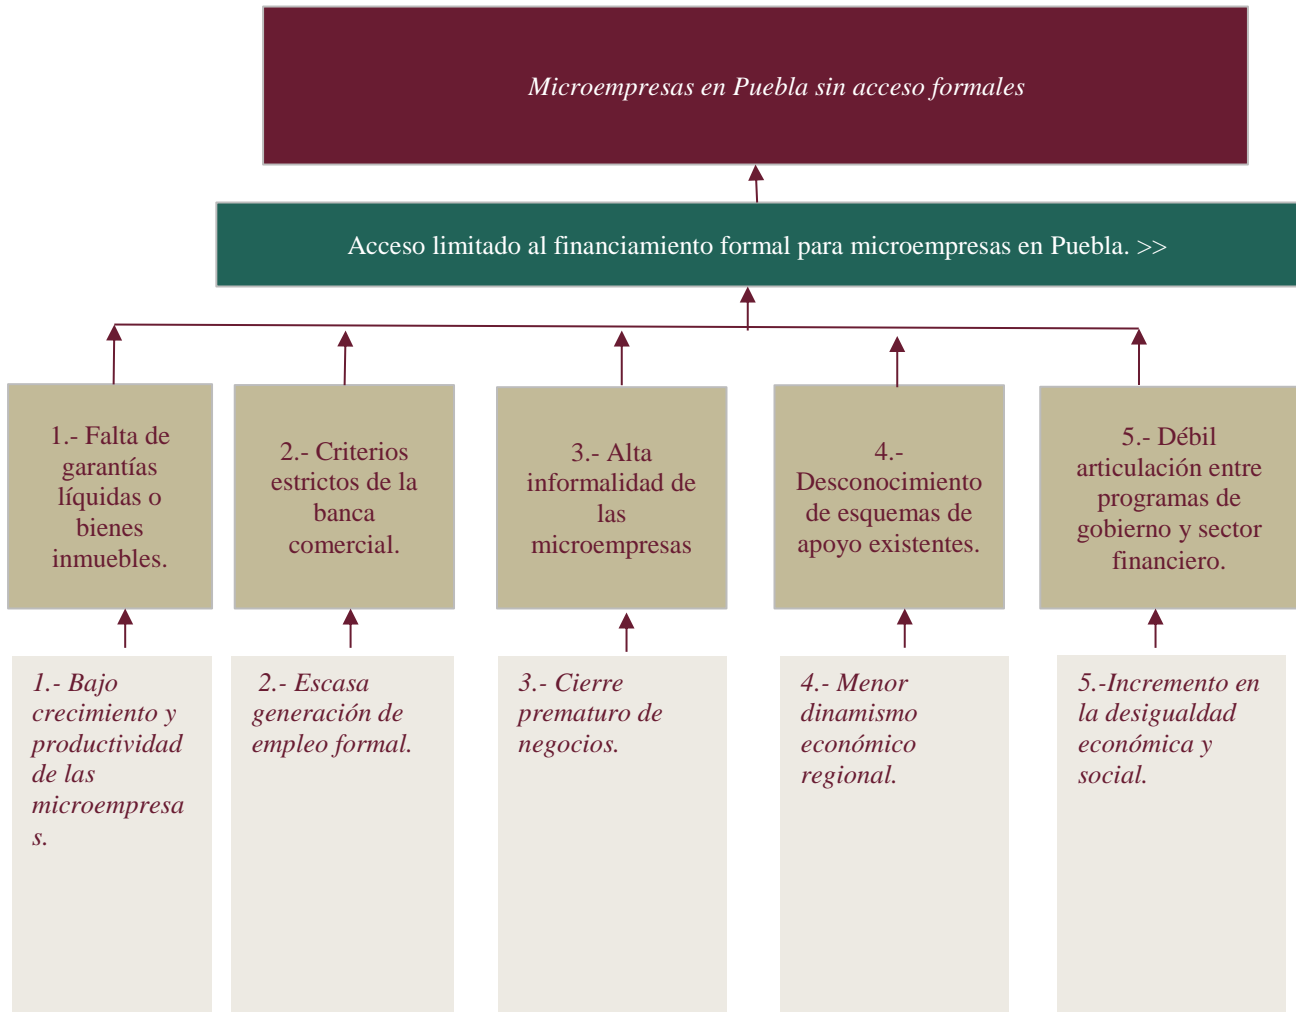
Microempresas en Puebla sin acceso formales

Acceso limitado al financiamiento formal para microempresas en Puebla. >>

1.- Falta de garantías líquidas o bienes inmuebles.

2.- Criterios estrictos de la banca comercial.

3.- Alta informalidad de las microempresas

4.- Desconocimiento de esquemas de apoyo existentes.

5.- Débil articulación entre programas de gobierno y sector financiero.

1.- Bajo crecimiento y productividad de las microempresa s.

2.- Escasa generación de empleo formal.

3.- Cierre prematuro de negocios.

4.- Menor dinamismo económico regional.

5.-Incremento en la desigualdad económica y social.